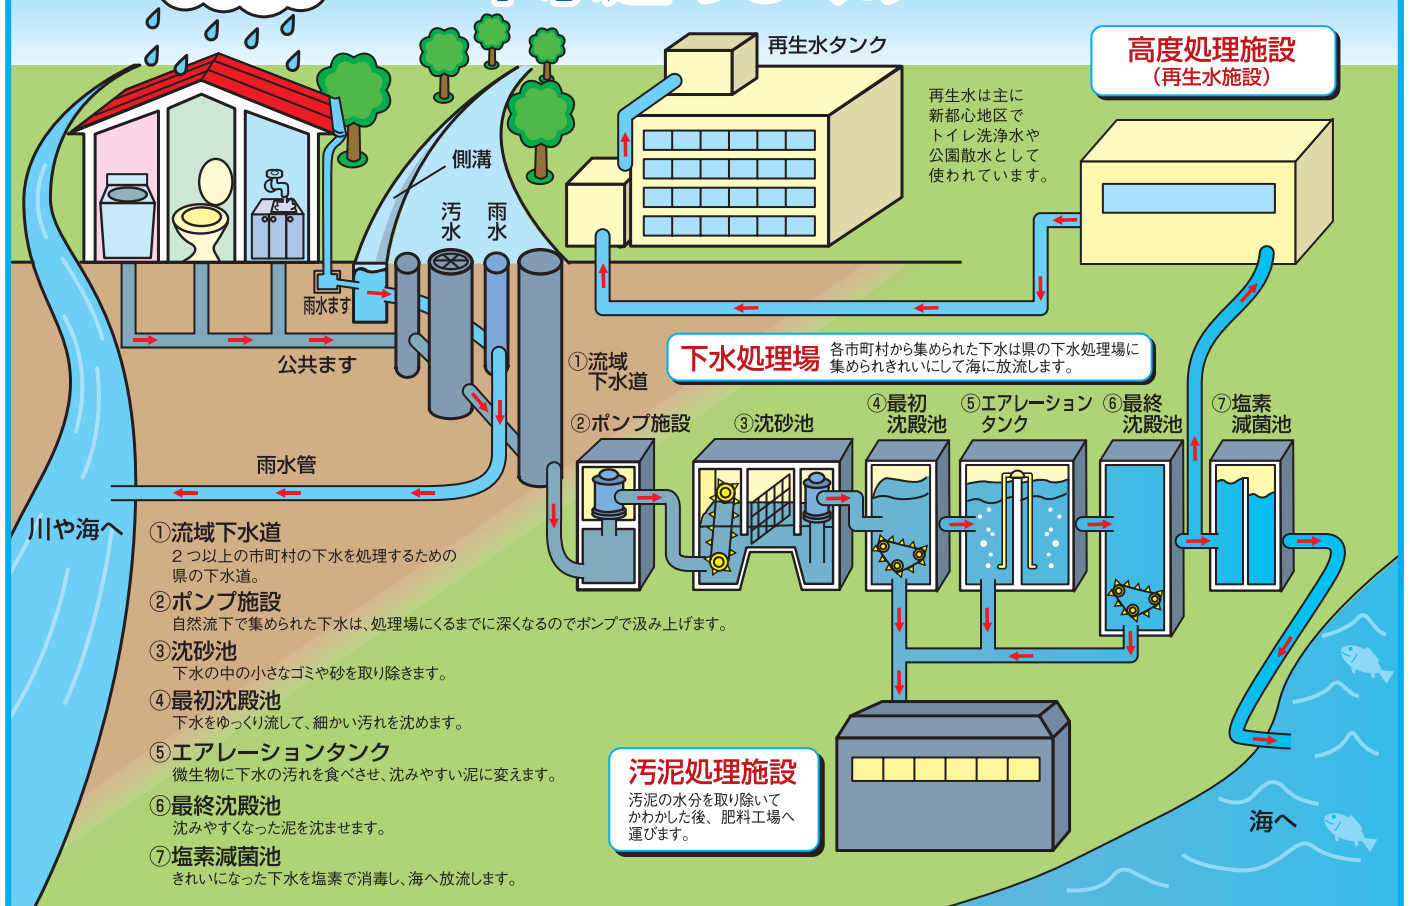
再生水タンク

高度処理施設
（再生水施設）

再生水は主に新都心地区でトイレ洗浄水や公園散水として使われています。

側溝

汚水

雨水

雨水ます

公共ます

①流域下水道

下水処理場 各市町村から集められた下水は県の下水処理場に集められきれいにして海に放流します。

②ポンプ施設

③沈砂池

④最初沈殿池

⑤エアレーションタンク

⑥最終沈殿池

⑦塩素減菌池

雨水管

川や海へ

①流域下水道
２つ以上の市町村の下水を処理するための県の下水道。

②ポンプ施設
自然流下で集められた下水は、処理場にくるまでに深くなるのでポンプで汲み上げます。

③沈砂池
下水の中の小さなゴミや砂を取り除きます。

④最初沈殿池
下水をゆっくり流して、細かい汚れを沈めます。

⑤エアレーションタンク
微生物に下水の汚れを食べさせ、沈みやすい泥に変えます。

⑥最終沈殿池
沈みやすくなった泥を沈ませます。

⑦塩素減菌池
きれいになった下水を塩素で消毒し、海へ放流します。

汚泥処理施設
汚泥の水分を取り除いてかわかした後、肥料工場へ運びます。

海へ